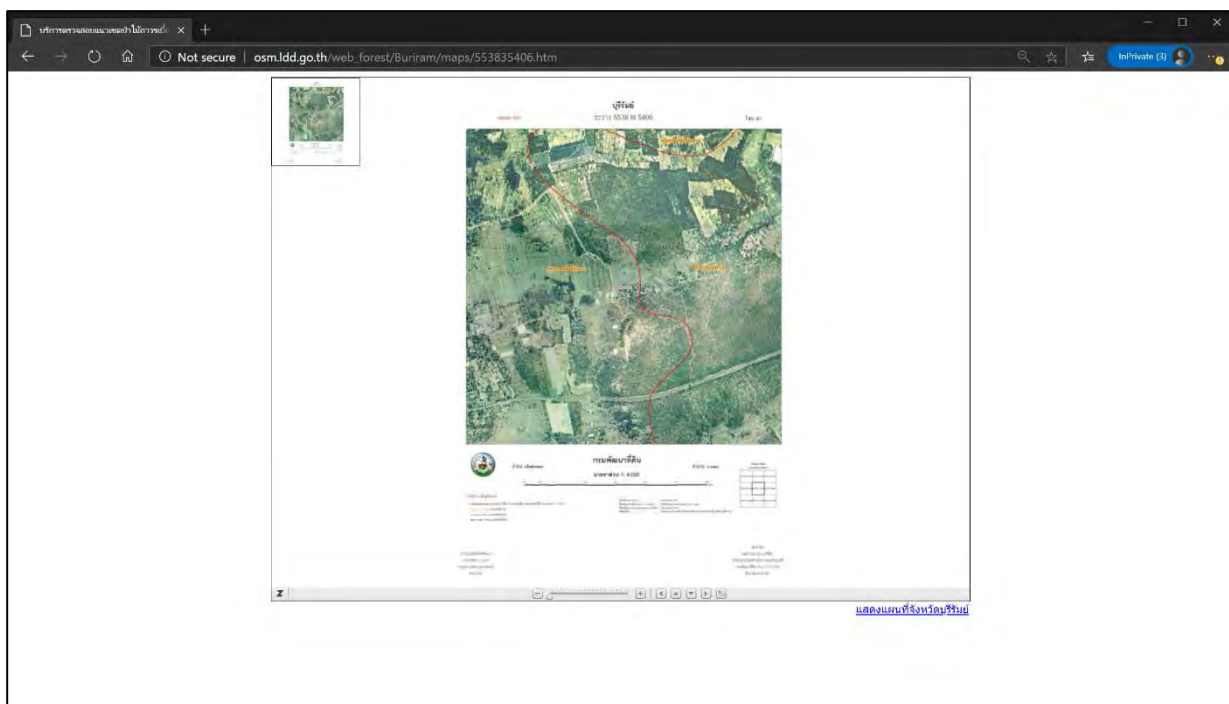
บริการตรวจสอบแนวเขตป่าไม้ถาวรเนื่ ×

Not secure | osm.ldd.go.th/web_forest/Buriram/maps/553835406.htm

InPrivate (3)

บุรีรัมย์

ระวาง 5538 III 5406

กรมพัฒนาที่ดิน

มาตราส่วน 1 : 4,000

Z

แสดงแผนที่จังหวัดบุรีรัมย์